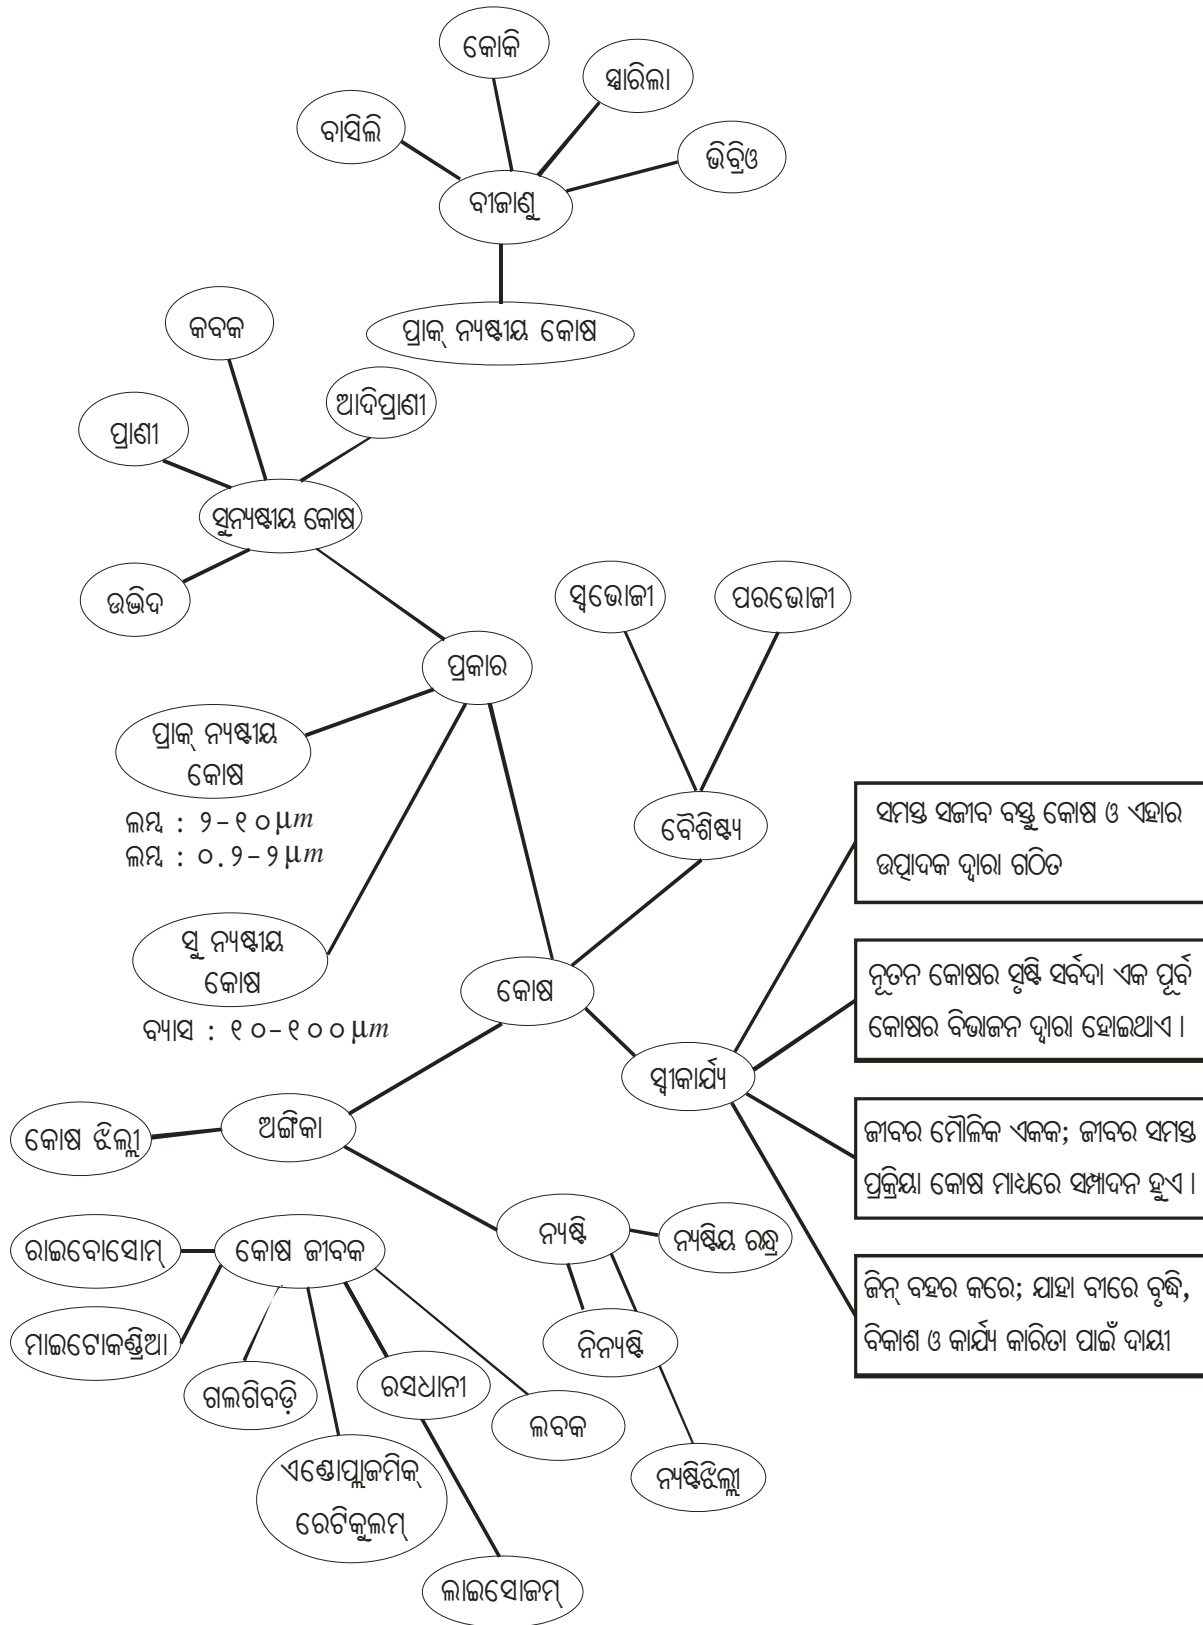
କୋକି

ସ୍ପାରିଲା

ବାସିଲି

ଭିବ୍ରିଓ

ବୀଜାଣୁ

ପ୍ରାକ୍ ନ୍ୟଷ୍ଟୀୟ କୋଷ

କବକ

ଆଦିପ୍ରାଣୀ

ପ୍ରାଣୀ

ସୁନ୍ୟଷ୍ଟୀୟ କୋଷ

ଉଦ୍ଭିଦ

ସ୍ୱଭୋଜୀ

ପରଭୋଜୀ

ପ୍ରକାର

ପ୍ରାକ୍ ନ୍ୟଷ୍ଟୀୟ କୋଷ

ଲମ୍ବ : ୨-୧୦ $\mu m$
ଲମ୍ବ : ୦.୨-୨ $\mu m$

ବୈଶିଷ୍ଟ୍ୟ

ସମସ୍ତ ସଜୀବ ବସ୍ତୁ କୋଷ ଓ ଏହାର ଉତ୍ପାଦକ ଦ୍ୱାରା ଗଠିତ

ସୁ ନ୍ୟଷ୍ଟୀୟ କୋଷ

ବ୍ୟାସ : ୧୦-୧୦୦ $\mu m$

କୋଷ

ନୂତନ କୋଷର ସୃଷ୍ଟି ସର୍ବଦା ଏକ ପୂର୍ବ କୋଷର ବିଭାଜନ ଦ୍ୱାରା ହୋଇଥାଏ ।

ସ୍ୱୀକାର୍ଯ୍ୟ

କୋଷ ଝିଲ୍ଲୀ

ଅଙ୍ଗିକା

ଜୀବର ମୌଳିକ ଏକକ; ଜୀବର ସମସ୍ତ ପ୍ରକ୍ରିୟା କୋଷ ମାଧ୍ୟରେ ସମ୍ପାଦନ ହୁଏ ।

ରାଇବୋସୋମ୍

କୋଷ ଜୀବକ

ନ୍ୟଷ୍ଟି

ନ୍ୟଷ୍ଟିୟ ରନ୍ଧ୍ର

ଜିନ୍ ବହର କରେ; ଯାହା ବୀରେ ବୃଦ୍ଧି, ବିକାଶ ଓ କାର୍ଯ୍ୟ କାରିତା ପାଇଁ ଦାୟୀ

ମାଇଟୋକଣ୍ଡ୍ରିଆ

ନିନ୍ୟଷ୍ଟି

ଗଲଗିବଡ଼ି

ରସଧାନୀ

ଲବକ

ଏଣ୍ଡୋପ୍ଲାଜମିକ୍ ରେଟିକୁଲମ୍

ନ୍ୟଷ୍ଟିଝିଲ୍ଲୀ

ଲାଇସୋଜମ୍